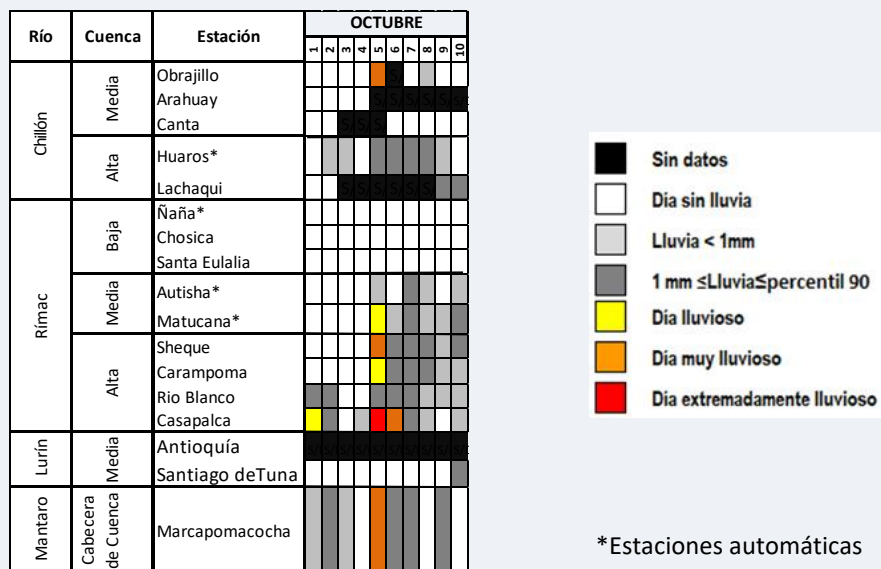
| Río | Cuenca | Estación | OCTUBRE 1 | 2 | 3 | 4 | 5 | 6 | 7 | 8 | 9 | 10 |
|---|---|---|---|---|---|---|---|---|---|---|---|---|
| Chillón | Media | Obrajillo | | | | | | S | | | | |
| | | Arahuay | | | | | S | S | S | S | S | S |
| | | Canta | | | | S | S | S | | | | |
| | Alta | Huaros* | | | | | | | | | | |
| | | Lachaqui | | | | S | S | S | S | S | S | |
| Rímac | Baja | Ñaña* | | | | | | | | | | |
| | | Chosica | | | | | | | | | | |
| | | Santa Eulalia | | | | | | | | | | |
| | Media | Autisha* | | | | | | | | | | |
| | | Matucana* | | | | | | | | | | |
| | Alta | Sheque | | | | | | | | | | |
| | | Carampoma | | | | | | | | | | |
| | | Rio Blanco | | | | | | | | | | |
| | | Casapalca | | | | | | | | | | |
| Lurín | Media | Antioquía | S | S | S | S | S | S | S | S | S | S |
| | | Santiago deTuna | | | | | | | | | | |
| Mantaro | Cabecera de Cuenca | Marcapomacocha | | | | | | | | | | |

Sin datos
Dia sin lluvia
Lluvia < 1mm
1 mm ≤Lluvia≤percentil 90
Dia lluvioso
Dia muy lluvioso
Dia extremadamente lluvioso

*Estaciones automáticas